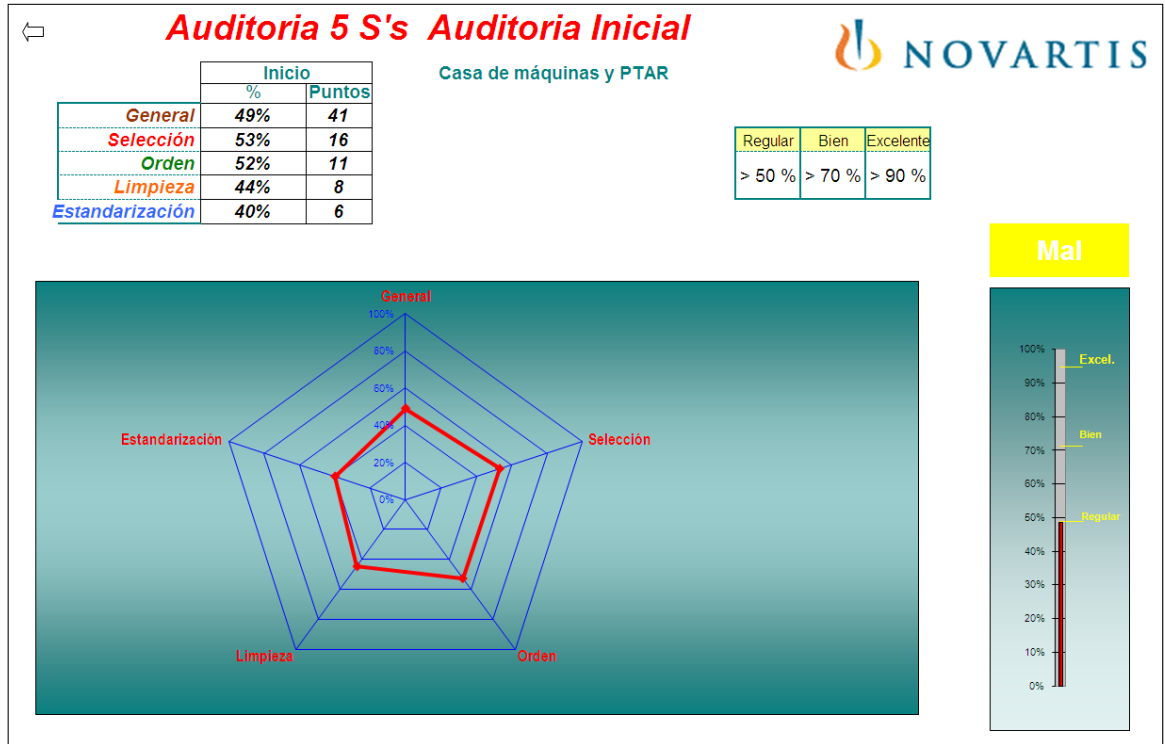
⇦

Auditoria 5 S's Auditoria Inicial

NOVARTIS

Casa de máquinas y PTAR

| | Inicio | |
|---|---|---|
| | % | Puntos |
| General | 49% | 41 |
| Selección | 53% | 16 |
| Orden | 52% | 11 |
| Limpieza | 44% | 8 |
| Estandarización | 40% | 6 |

| Regular | Bien | Excelente |
|---|---|---|
| > 50 % | > 70 % | > 90 % |

Mal

General
100%
80%
60%
40%
20%
0%
Selección
Orden
Limpieza
Estandarización

100%
90%
80%
70%
60%
50%
40%
30%
20%
10%
0%
Excel.
Bien
Regular